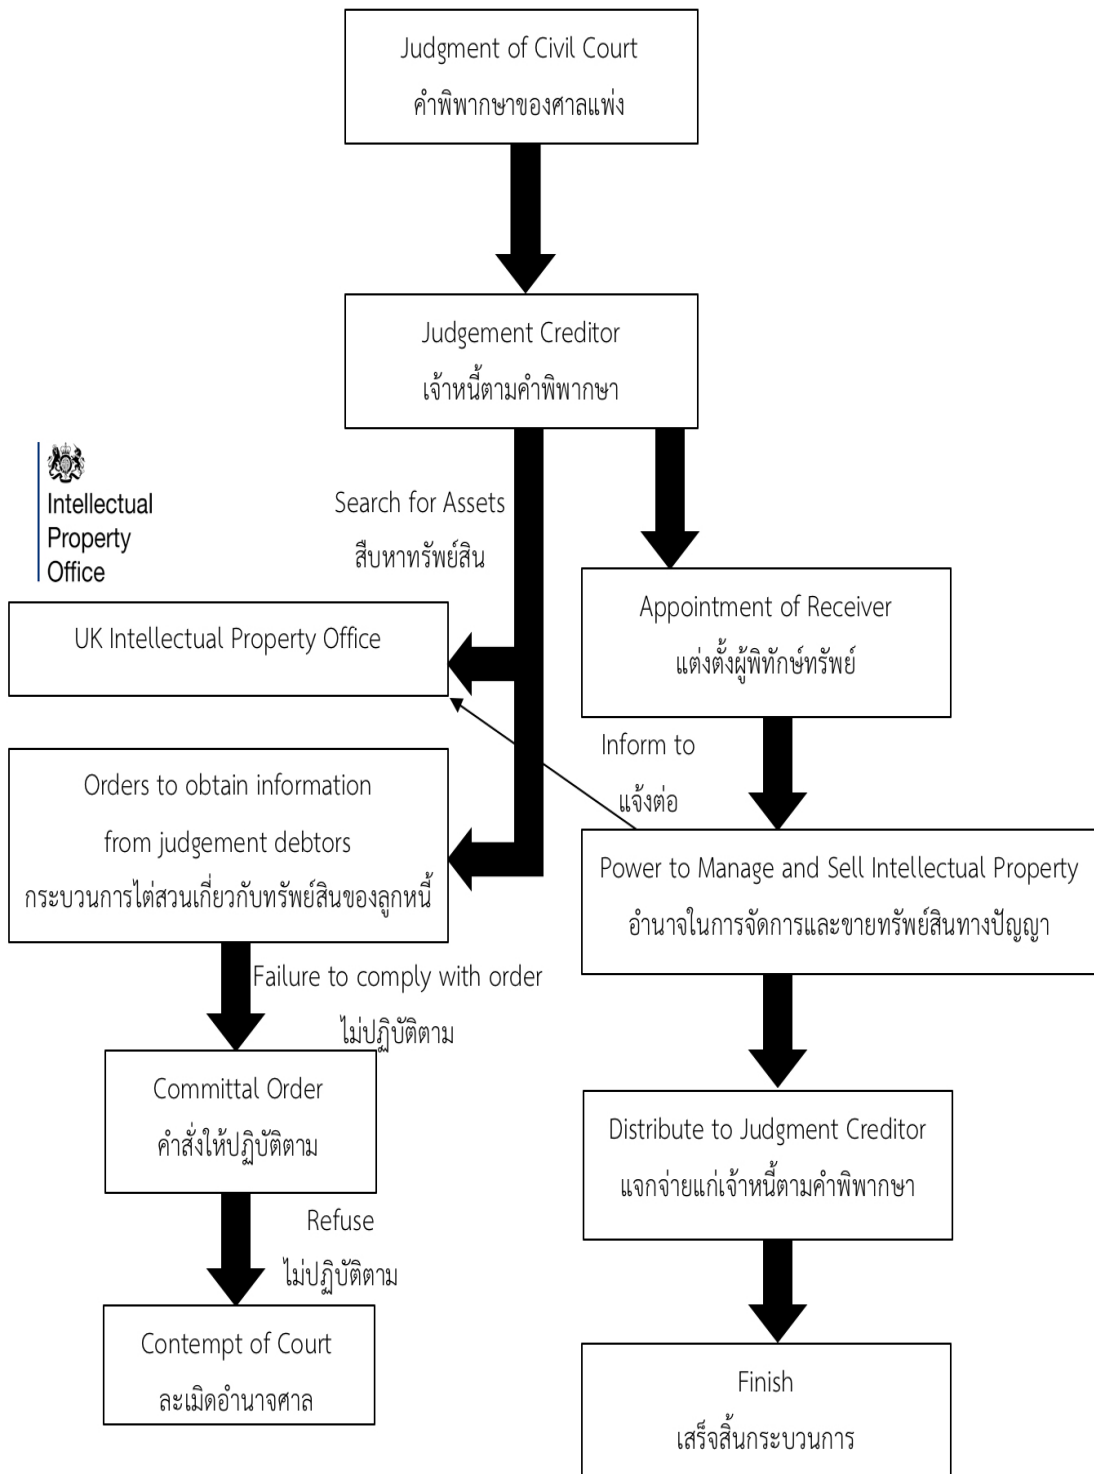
Judgment of Civil Court
คำพิพากษาของศาลแพ่ง

Judgement Creditor
เจ้าหนี้ตามคำพิพากษา

Intellectual Property Office

Search for Assets
สืบหาทรัพย์สิน

UK Intellectual Property Office

Appointment of Receiver
แต่งตั้งผู้พิทักษ์ทรัพย์

Inform to
แจ้งต่อ

Orders to obtain information from judgement debtors
กระบวนการไต่สวนเกี่ยวกับทรัพย์สินของลูกหนี้

Power to Manage and Sell Intellectual Property
อำนาจในการจัดการและขายทรัพย์สินทางปัญญา

Failure to comply with order
ไม่ปฏิบัติตาม

Committal Order
คำสั่งให้ปฏิบัติตาม

Distribute to Judgment Creditor
แจกจ่ายแก่เจ้าหนี้ตามคำพิพากษา

Refuse
ไม่ปฏิบัติตาม

Contempt of Court
ละเมิดอำนาจศาล

Finish
เสร็จสิ้นกระบวนการ